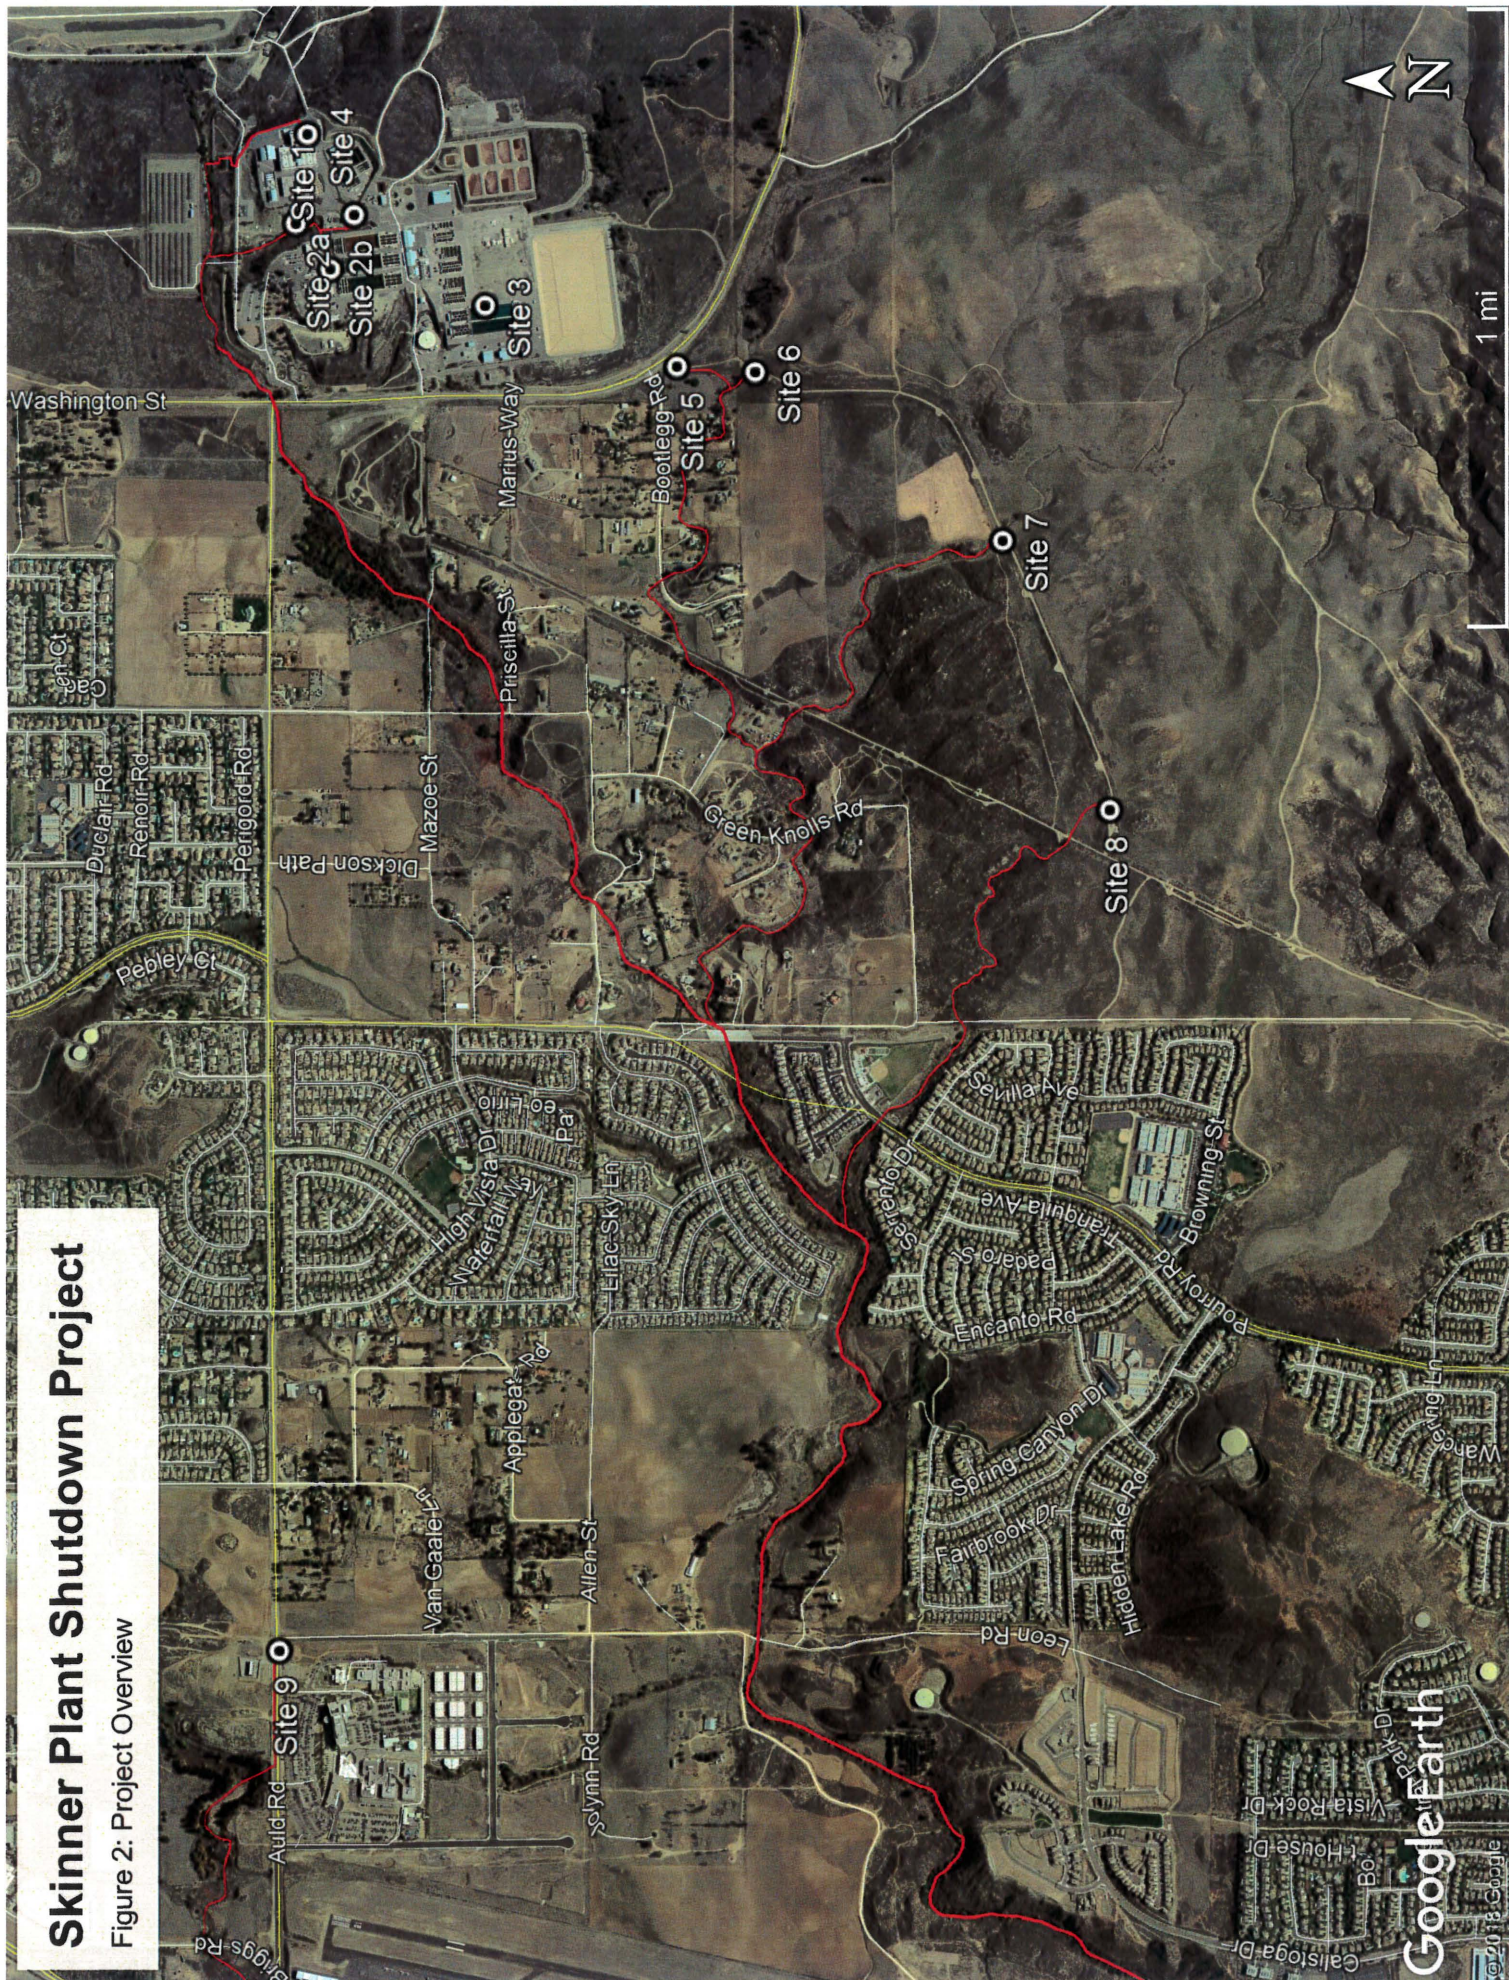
Skinner Plant Shutdown Project

Figure 2: Project Overview

N

1 mi

Site 1
Site 2a
Site 2b
Site 3
Site 4
Site 5
Site 6
Site 7
Site 8
Site 9

Washington St
Marius Way
Bootlegg Rd
Priscilla St
Green Knolls Rd
Mazoe St
Dickson Path
Perigord Rd
Renoir Rd
Duclair Rd
Pebley Ct
High Vista Dr
Waterfall Way
Lilac Sky Ln
Applegate Rd
Van Gaale Ln
Allen St
Auld Rd
Briggs Rd
Lynn Rd
Leon Rd
Hidden Lake Rd
Fairbrook Dr
Spring Canyon Dr
Encanto Rd
Pourroy Rd
Browning St
Tranquila Ave
Sevilla Ave
Sereno Dr
Vista Rock Dr
Calistoga Dr

Google Earth
© 2013 Google